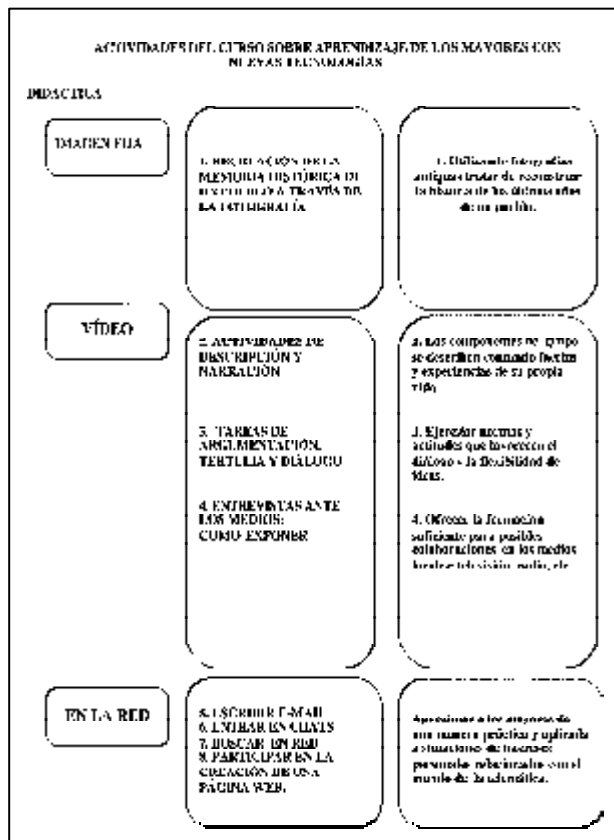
ACTIVIDADES DEL CURSO SOBRE APRENDIZAJE DE LOS MAYORES CON NUEVAS TECNOLOGÍAS

DIDÁCTICA

IMAGEN FIJA

1. RECUPERACIÓN DE LA MEMORIA HISTÓRICA DE LOS PUEBLOS A TRAVÉS DE LA FOTOGRAFÍA

1. Utilizando fotografías antiguas tratar de reconstruir la historia de los últimos años de su pueblo.

VÍDEO

2. ACTIVIDADES DE DESCRIPCIÓN Y NARRACIÓN

3. TAREAS DE ARGUMENTACIÓN, TERTULIA Y DIÁLOGO

4. ENTREVISTAS ANTE LOS MEDIOS: CÓMO EXPONER

2. Los componentes del grupo se describen contando hechos y experiencias de su propia vida.

3. Ejercitar normas y actitudes que favorecen el diálogo y la flexibilidad de ideas.

4. Ofrecer la formación suficiente para posibles colaboraciones en los medios locales: televisión, radio, etc.

EN LA RED

5. ESCRIBIR E-MAIL
6. ENTRAR EN CHATS
7. BUSCAR EN RED
8. PARTICIPAR EN LA CREACIÓN DE UNA PÁGINA WEB.

Aproximar a los mayores de una manera práctica y aplicada a situaciones de interés personales relacionadas con el mundo de la informática.